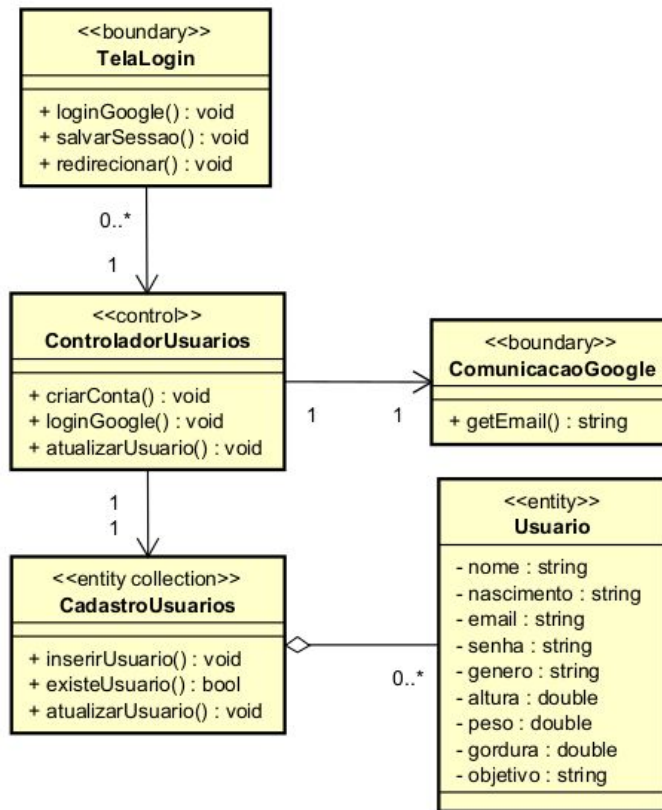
<<boundary>>
TelaLogin

+ loginGoogle() : void
+ salvarSessao() : void
+ redirecionar() : void

0..*

1

<<control>>
ControladorUsuarios

+ criarConta() : void
+ loginGoogle() : void
+ atualizarUsuario() : void

1

1

<<boundary>>
ComunicacaoGoogle

+ getEmail() : string

1
1

<<entity collection>>
CadastroUsuarios

+ inserirUsuario() : void
+ existeUsuario() : bool
+ atualizarUsuario() : void

0..*

<<entity>>
Usuario

- nome : string
- nascimento : string
- email : string
- senha : string
- genero : string
- altura : double
- peso : double
- gordura : double
- objetivo : string